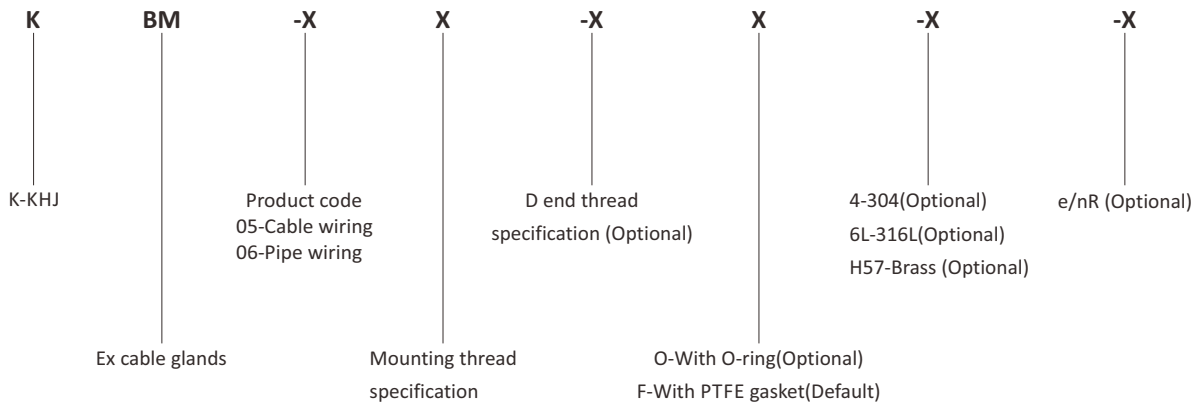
K BM -X X -X X -X -X

K-KHJ

Product code
05-Cable wiring
06-Pipe wiring

D end thread specification (Optional)

4-304(Optional)
6L-316L(Optional)
H57-Brass (Optional)

e/nR (Optional)

Ex cable glands

Mounting thread specification

O-With O-ring(Optional)
F-With PTFE gasket(Default)